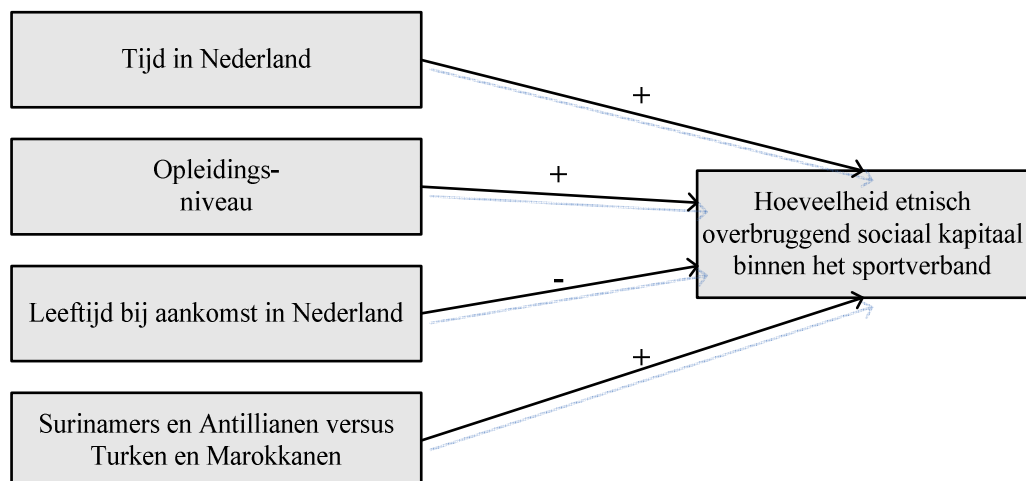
Tijd in Nederland

Opleidingsniveau

Leeftijd bij aankomst in Nederland

Surinamers en Antillianen versus Turken en Marokkanen

+

+

-

+

Hoeveelheid etnisch overbruggend sociaal kapitaal binnen het sportverband